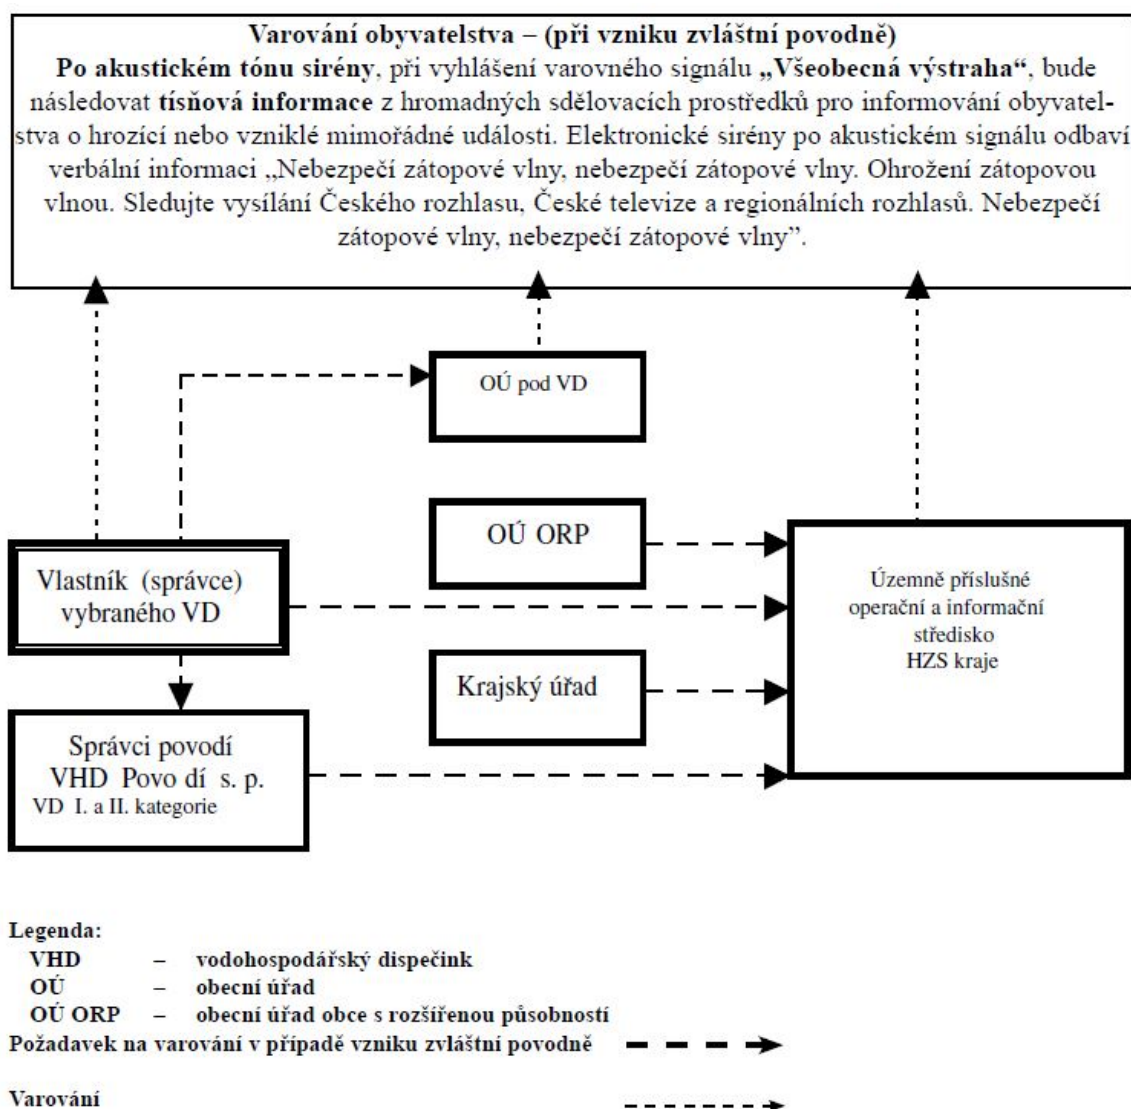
Varování obyvatelstva – (při vzniku zvláštní povodně)

Po akustickém tónu sirény, při vyhlášení varovného signálu „Všeobecná výstraha", bude následovat tísňová informace z hromadných sdělovacích prostředků pro informování obyvatelstva o hrozící nebo vzniklé mimořádné události. Elektronické sirény po akustickém signálu odbaví verbální informaci „Nebezpečí zátopové vlny, nebezpečí zátopové vlny. Ohrožení zátopovou vlnou. Sledujte vysílání Českého rozhlasu, České televize a regionálních rozhlasů. Nebezpečí zátopové vlny, nebezpečí zátopové vlny".

OÚ pod VD

OÚ ORP

Vlastník (správce) vybraného VD

Územně příslušné operační a informační středisko HZS kraje

Krajský úřad

Správci povodí VHD Povo dí s. p.
VD I. a II. kategorie

Legenda:
VHD – vodohospodářský dispečink
OÚ – obecní úřad
OÚ ORP – obecní úřad obce s rozšířenou působností
Požadavek na varování v případě vzniku zvláštní povodně

Varování